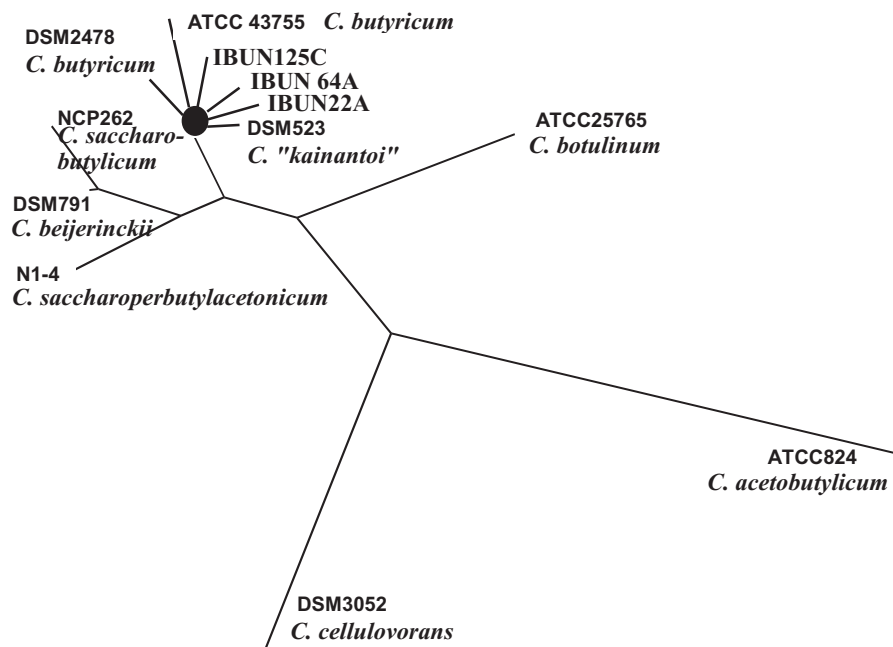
ATCC 43755 C. butyricum

DSM2478
C. butyricum

IBUN125C
IBUN 64A
IBUN22A

NCP262
C. saccharobutylicum

DSM523
C. "kainantoi"

ATCC25765
C. botulinum

DSM791
C. beijerinckii

N1-4
C. saccharoperbutylacetonicum

ATCC824
C. acetobutylicum

DSM3052
C. cellulovorans